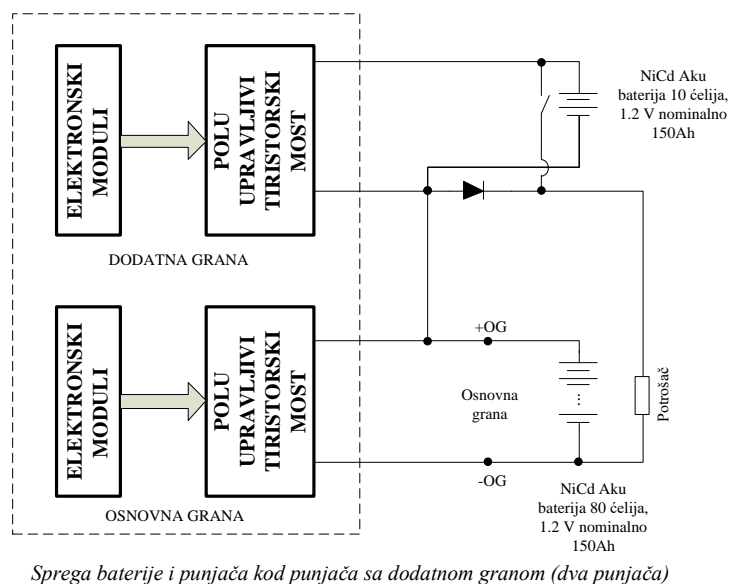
ELEKTRONSKI MODULI

POLU UPRAVLJIVI TIRISTORSKI MOST

NiCd Aku baterija 10 ćelija, 1.2 V nominalno 150Ah

DODATNA GRANA

ELEKTRONSKI MODULI

POLU UPRAVLJIVI TIRISTORSKI MOST

+OG

Osnovna grana

Potrošač

-OG

OSNOVNA GRANA

NiCd Aku baterija 80 ćelija, 1.2 V nominalno 150Ah

Sprega baterije i punjača kod punjača sa dodatnom granom (dva punjača)